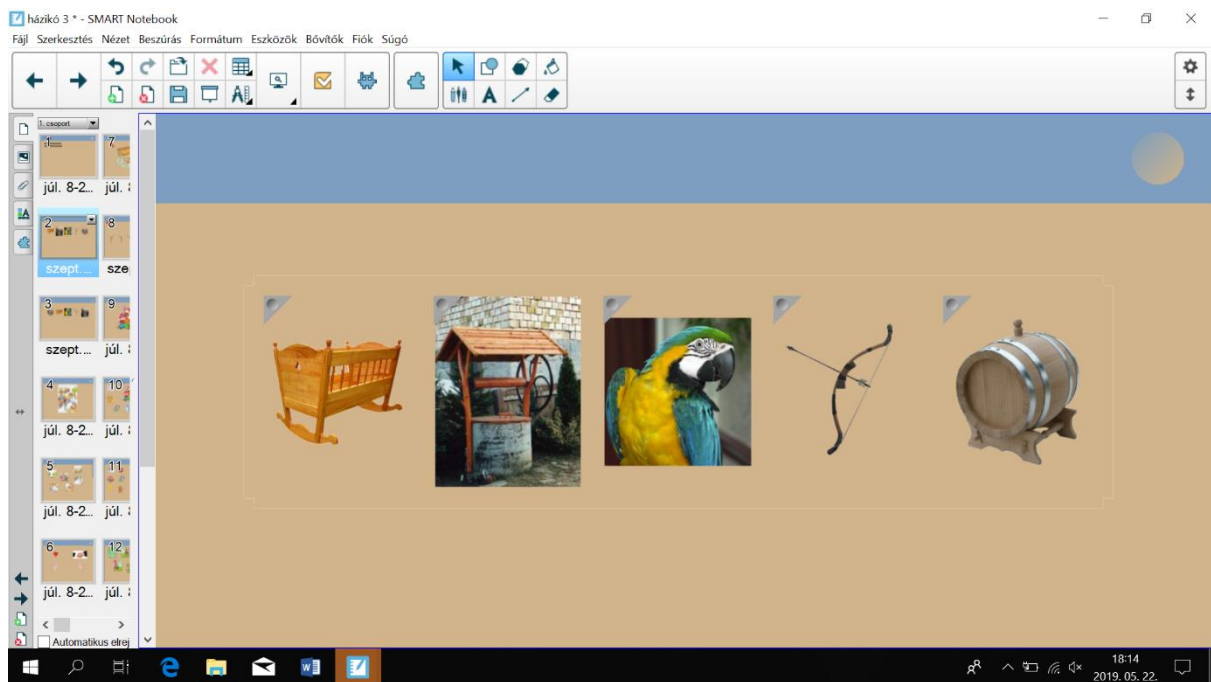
háziкó 3 * - SMART Notebook

Fájl Szerkesztés Nézet Beszúrás Formátum Eszközök Bővítők Fiók Súgó

1. csoport

1 júl. 8-2...
7 júl. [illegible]
2 szept....
8 sze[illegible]
3 szept....
9 júl. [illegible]
4 júl. 8-2...
10 júl. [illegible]
5 júl. 8-2...
11 júl. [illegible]
6 júl. 8-2...
12 júl. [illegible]

Automatikus elrej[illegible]

18:14
2019. 05. 22.